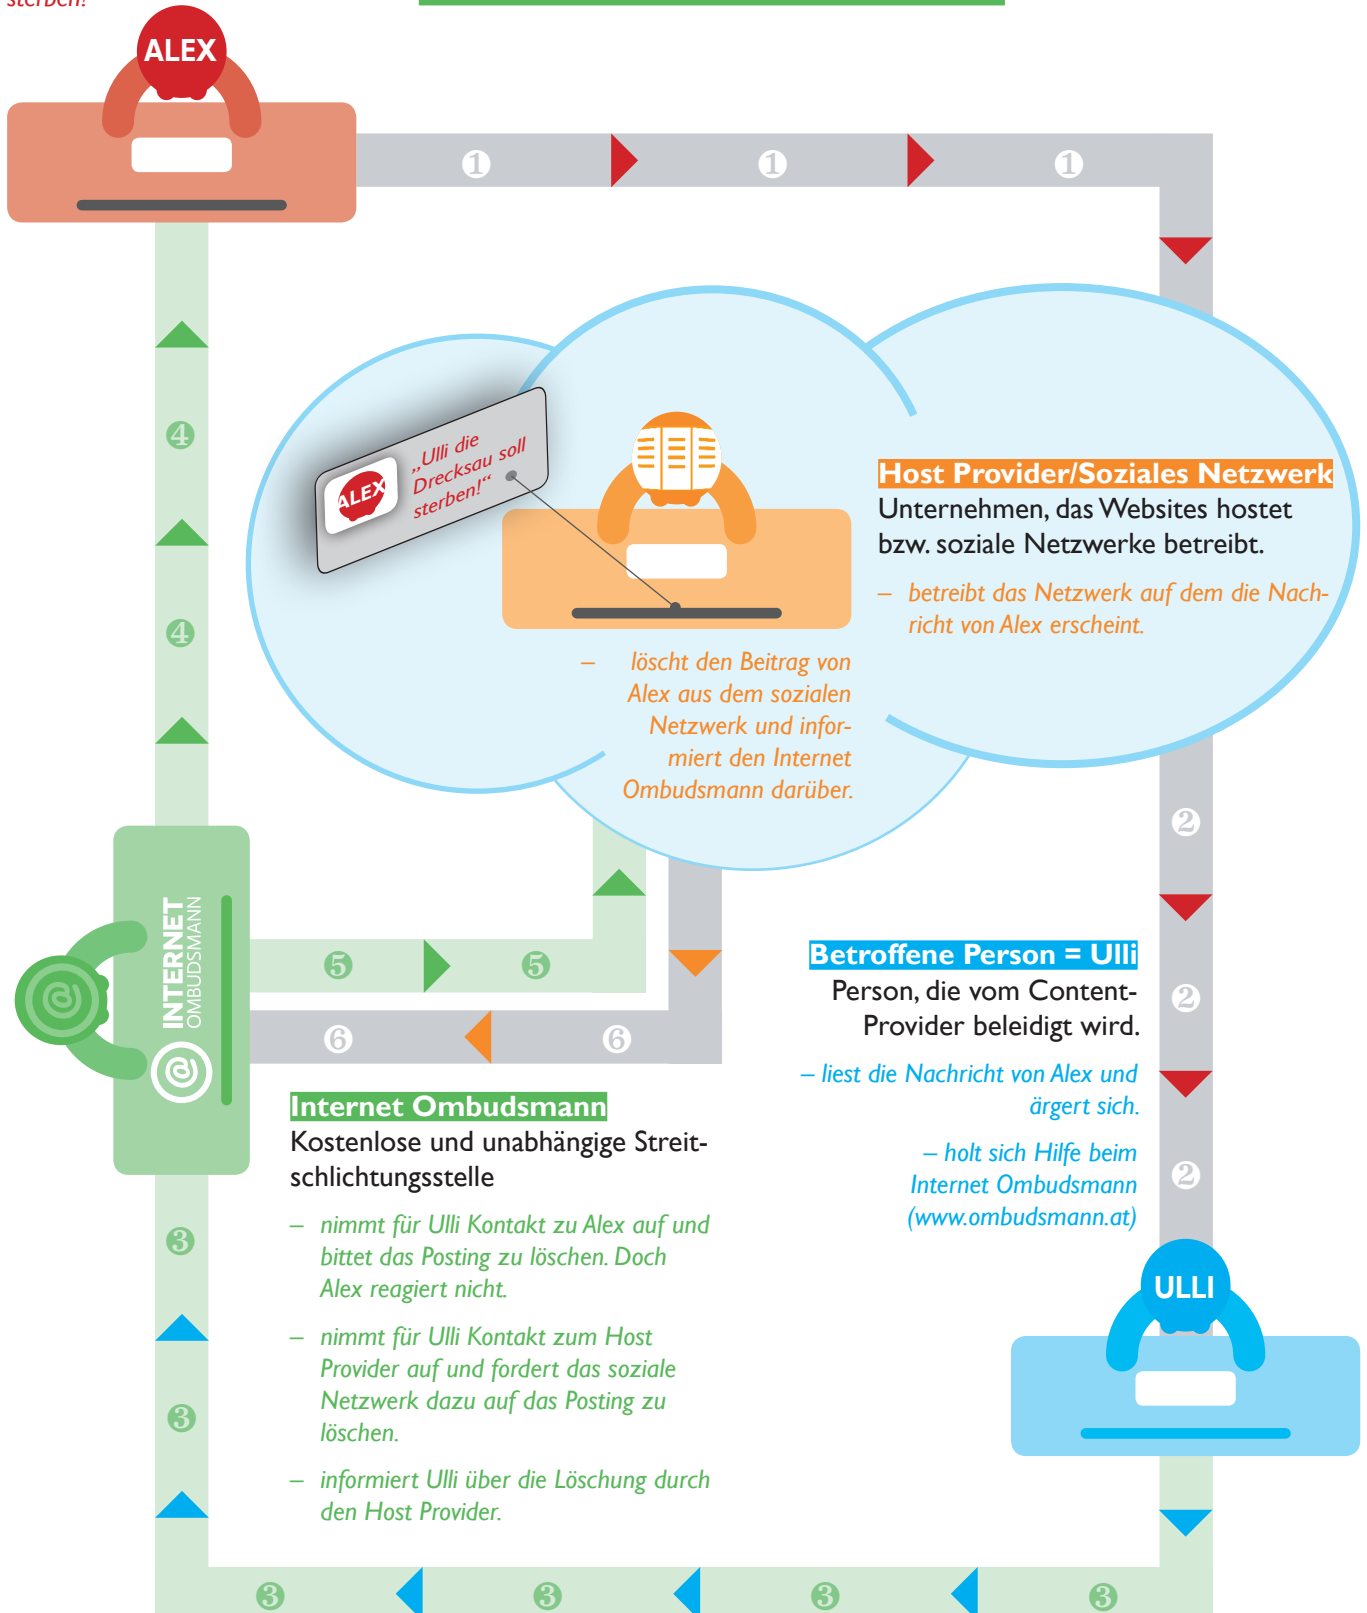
sterben!"

ALEX

1 1 1

ALEX „Ulli die Drecksau soll sterben!"

Host Provider/Soziales Netzwerk
Unternehmen, das Websites hostet bzw. soziale Netzwerke betreibt.

– betreibt das Netzwerk auf dem die Nachricht von Alex erscheint.

– löscht den Beitrag von Alex aus dem sozialen Netzwerk und informiert den Internet Ombudsmann darüber.

4 4

2

INTERNET OMBUDSMANN

5 5

6 6

Betroffene Person = Ulli
Person, die vom Content-Provider beleidigt wird.

2

– liest die Nachricht von Alex und ärgert sich.

– holt sich Hilfe beim Internet Ombudsmann (www.ombudsmann.at)

2

Internet Ombudsmann
Kostenlose und unabhängige Streitschlichtungsstelle

– nimmt für Ulli Kontakt zu Alex auf und bittet das Posting zu löschen. Doch Alex reagiert nicht.

– nimmt für Ulli Kontakt zum Host Provider auf und fordert das soziale Netzwerk dazu auf das Posting zu löschen.

– informiert Ulli über die Löschung durch den Host Provider.

3 3

ULLI

3 3 3 3